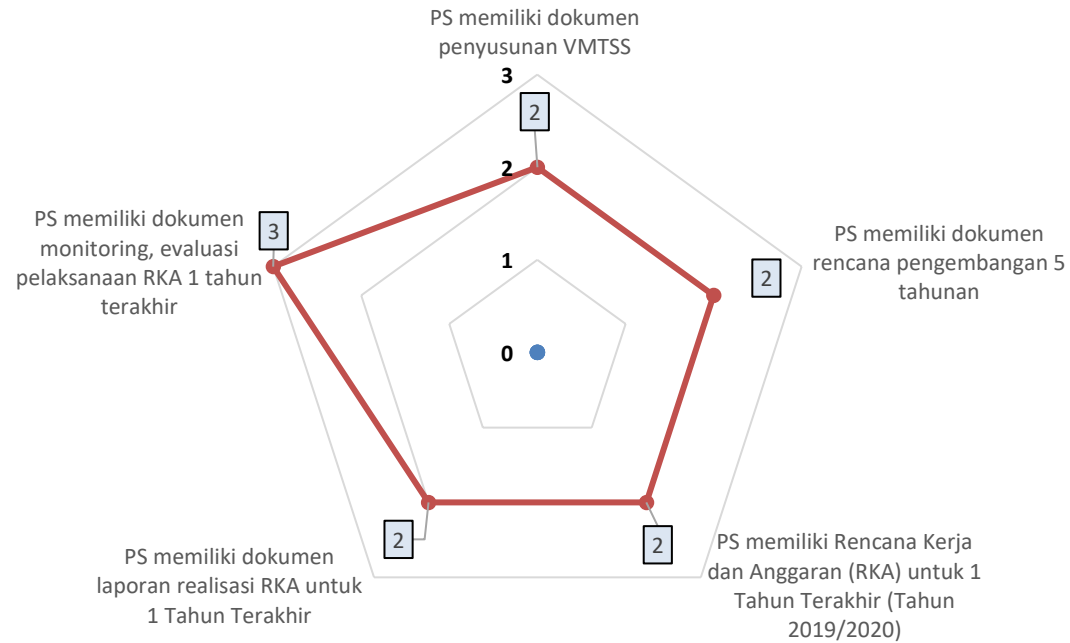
PS memiliki dokumen penyusunan VMTSS

3

2

2

1

0

PS memiliki dokumen monitoring, evaluasi pelaksanaan RKA 1 tahun terakhir

3

PS memiliki dokumen rencana pengembangan 5 tahunan

2

PS memiliki dokumen laporan realisasi RKA untuk 1 Tahun Terakhir

2

2

PS memiliki Rencana Kerja dan Anggaran (RKA) untuk 1 Tahun Terakhir (Tahun 2019/2020)